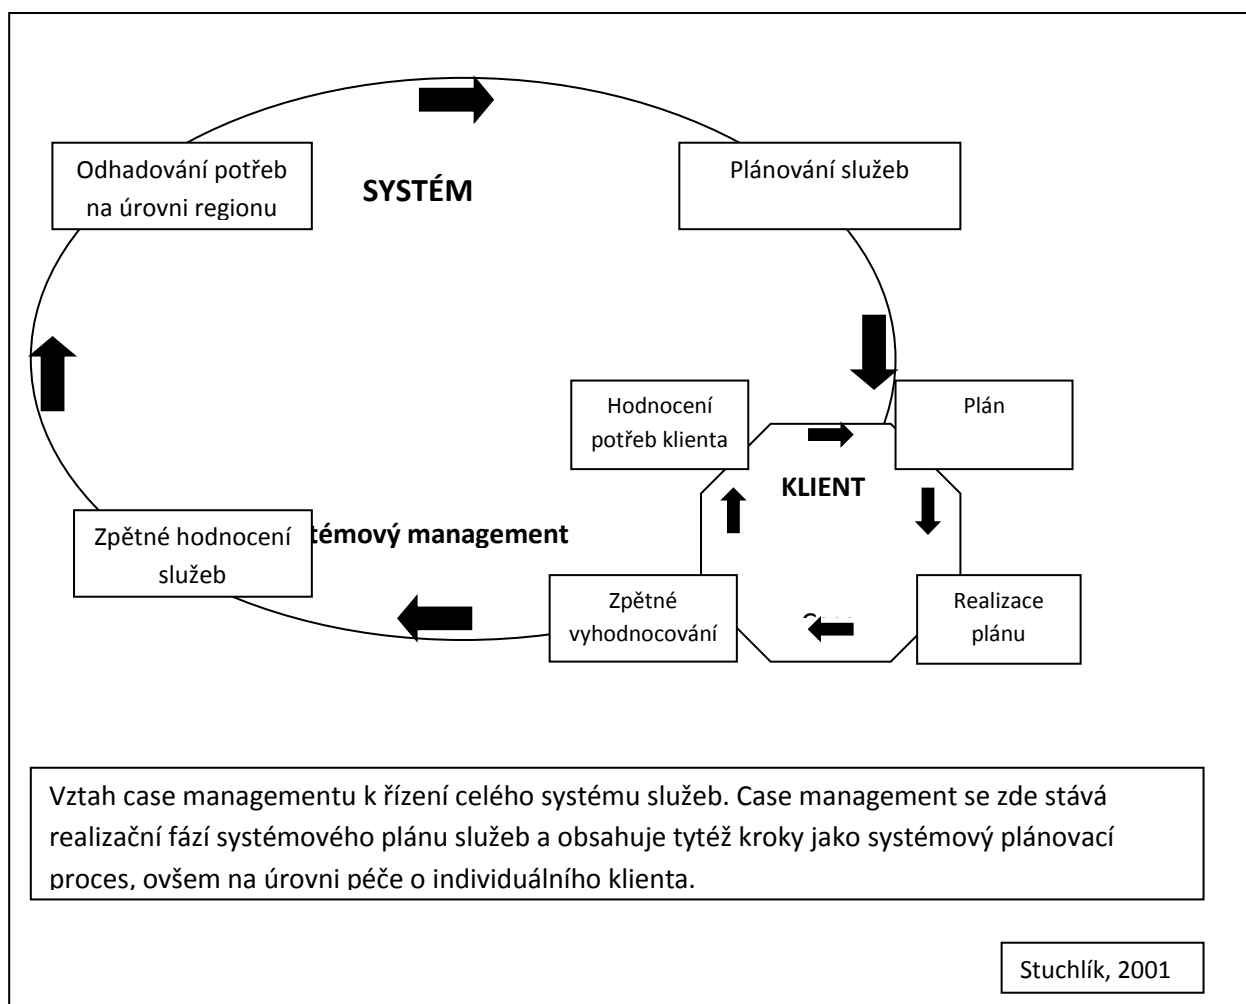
Odhadování potřeb na úrovni regionu

SYSTÉM

Plánování služeb

Hodnocení potřeb klienta

Plán

KLIENT

Zpětné hodnocení služeb

témový management

Zpětné vyhodnocování

Realizace plánu

Vztah case managementu k řízení celého systému služeb. Case management se zde stává realizační fází systémového plánu služeb a obsahuje tytéž kroky jako systémový plánovací proces, ovšem na úrovni péče o individuálního klienta.

Stuchlík, 2001